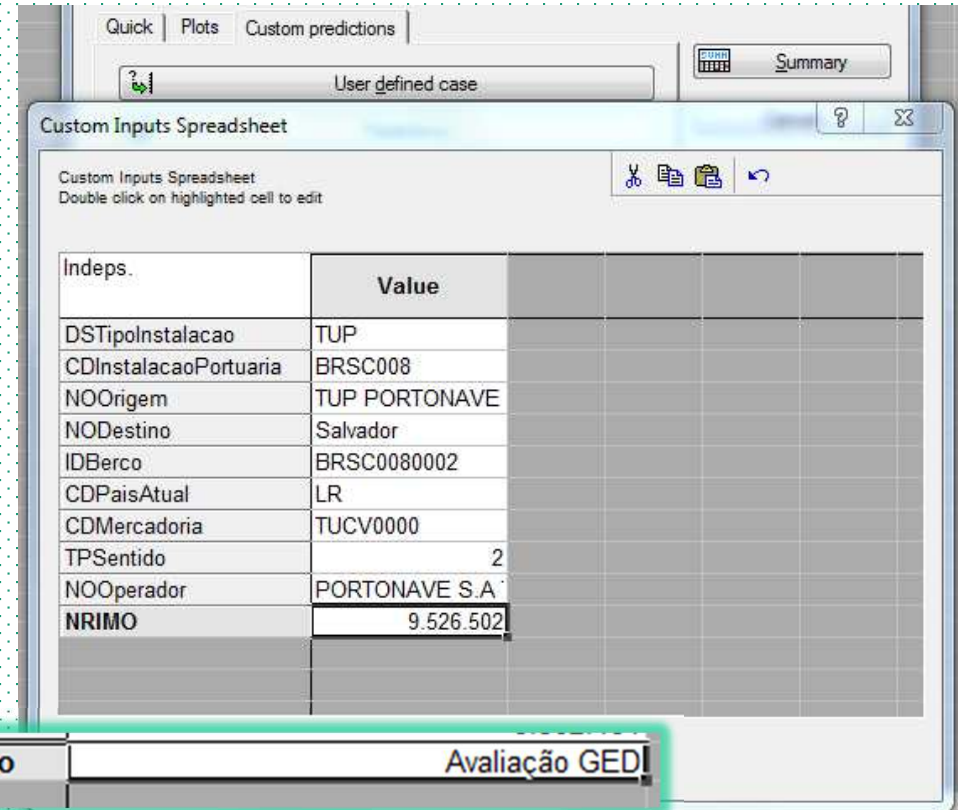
Quick | Plots | Custom predictions

User defined case

Summary

Custom Inputs Spreadsheet

Custom Inputs Spreadsheet
Double click on highlighted cell to edit

| Indeps. | Value |
|---|---|
| DSTipoInstalacao | TUP |
| CDInstalacaoPortuaria | BRSC008 |
| NOOrigem | TUP PORTONAVE |
| NODestino | Salvador |
| IDBerco | BRSC0080002 |
| CDPaisAtual | LR |
| CDMercadoria | TUCV0000 |
| TPSentido | 2 |
| NOOperador | PORTONAVE S.A |
| **NRIMO** | 9.526.502 |

o | Avaliação GED